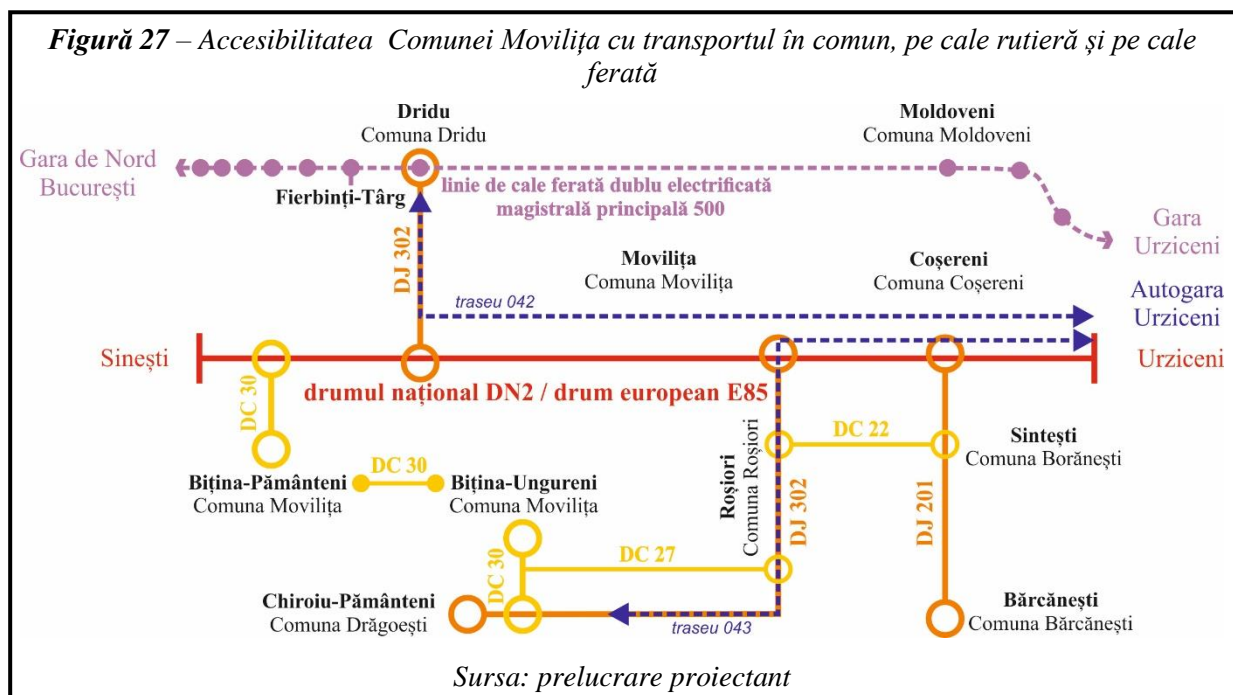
**Figură 27** – Accesibilitatea Comunei Movilița cu transportul în comun, pe cale rutieră și pe cale ferată

Dridu
Comuna Dridu

Moldoveni
Comuna Moldoveni

Gara de Nord
București

Fierbinți-Târg

linie de cale ferată dublu electrificată
magistrală principală 500

Gara
Urziceni

DJ 302

Movilița
Comuna Movilița

Coșereni
Comuna Coșereni

traseu 042

Autogara
Urziceni

Sinești

Urziceni

DC 30

drumul național DN2 / drum european E85

DC 22

Roșiori
Comuna Roșiori

Sintești
Comuna Borănești

Bițina-Pământeni
Comuna Movilița

DC 30

Bițina-Ungureni
Comuna Movilița

DJ 302

DJ 201

DC 30

DC 27

Chiroiu-Pământeni
Comuna Drăgoești

traseu 043

Bărcănești
Comuna Bărcănești

Sursa: prelucrare proiectant